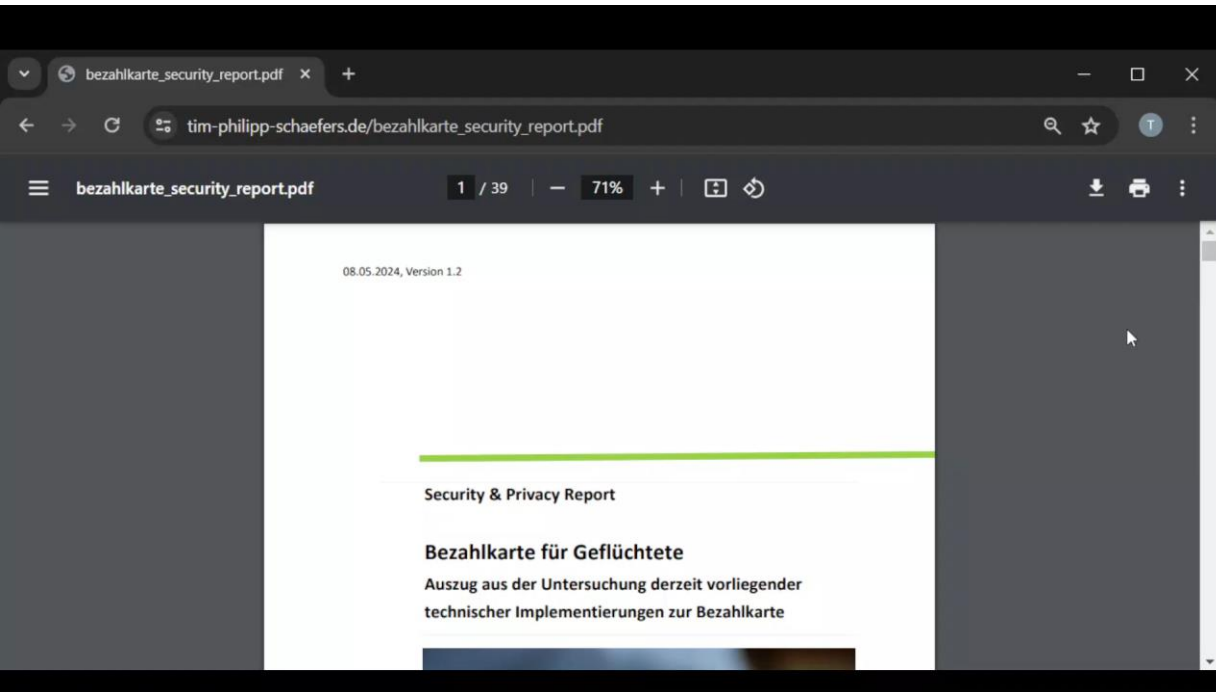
bezahlkarte_security_report.pdf ×
+
tim-philipp-schaefers.de/bezahlkarte_security_report.pdf
T
bezahlkarte_security_report.pdf
1 / 39
71%
08.05.2024, Version 1.2

Security & Privacy Report

Bezahlkarte für Geflüchtete

Auszug aus der Untersuchung derzeit vorliegender technischer Implementierungen zur Bezahlkarte